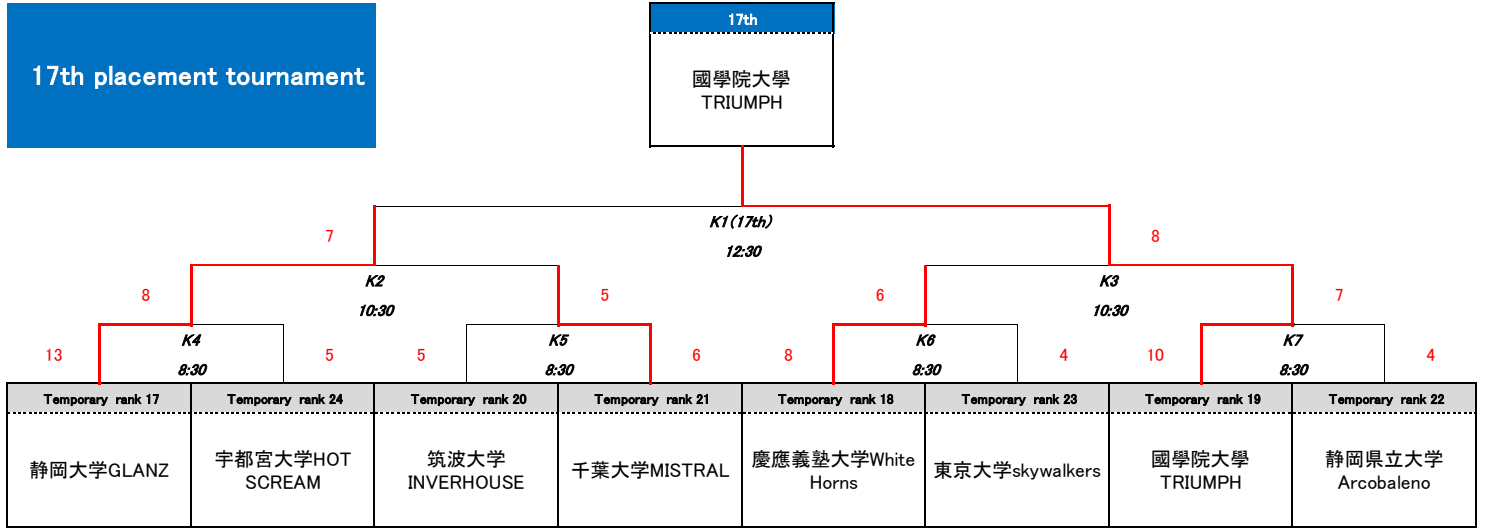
17th placement tournament

17th

國學院大學
TRIUMPH

K1(17th)
12:30

7

8

K2
10:30

K3
10:30

8

5

6

7

K4
8:30

K5
8:30

K6
8:30

K7
8:30

13

5

5

6

8

4

10

4

| Temporary rank 17 | Temporary rank 24 | Temporary rank 20 | Temporary rank 21 | Temporary rank 18 | Temporary rank 23 | Temporary rank 19 | Temporary rank 22 |
|---|---|---|---|---|---|---|---|
| 静岡大学GLANZ | 宇都宮大学HOT SCREAM | 筑波大学 INVERHOUSE | 千葉大学MISTRAL | 慶應義塾大学White Horns | 東京大学skywalkers | 國學院大學 TRIUMPH | 静岡県立大学 Arcobaleno |